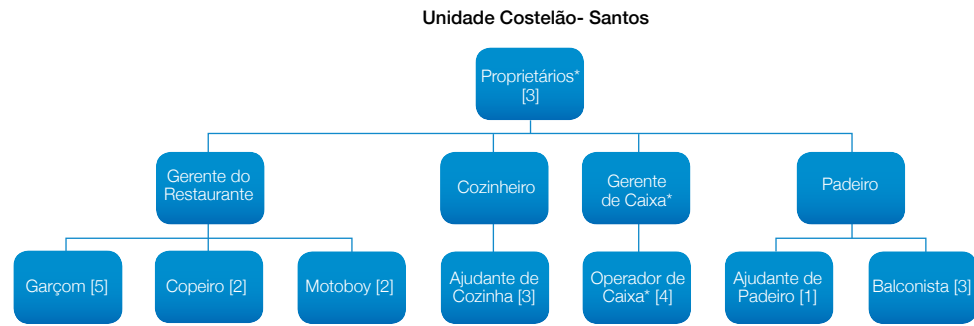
Unidade Costelão- Santos

Proprietários* [3]

Gerente do Restaurante

Cozinheiro

Gerente de Caixa*

Padeiro

Garçom [5]

Copeiro [2]

Motoboy [2]

Ajudante de Cozinha [3]

Operador de Caixa* [4]

Ajudante de Padeiro [1]

Balconista [3]